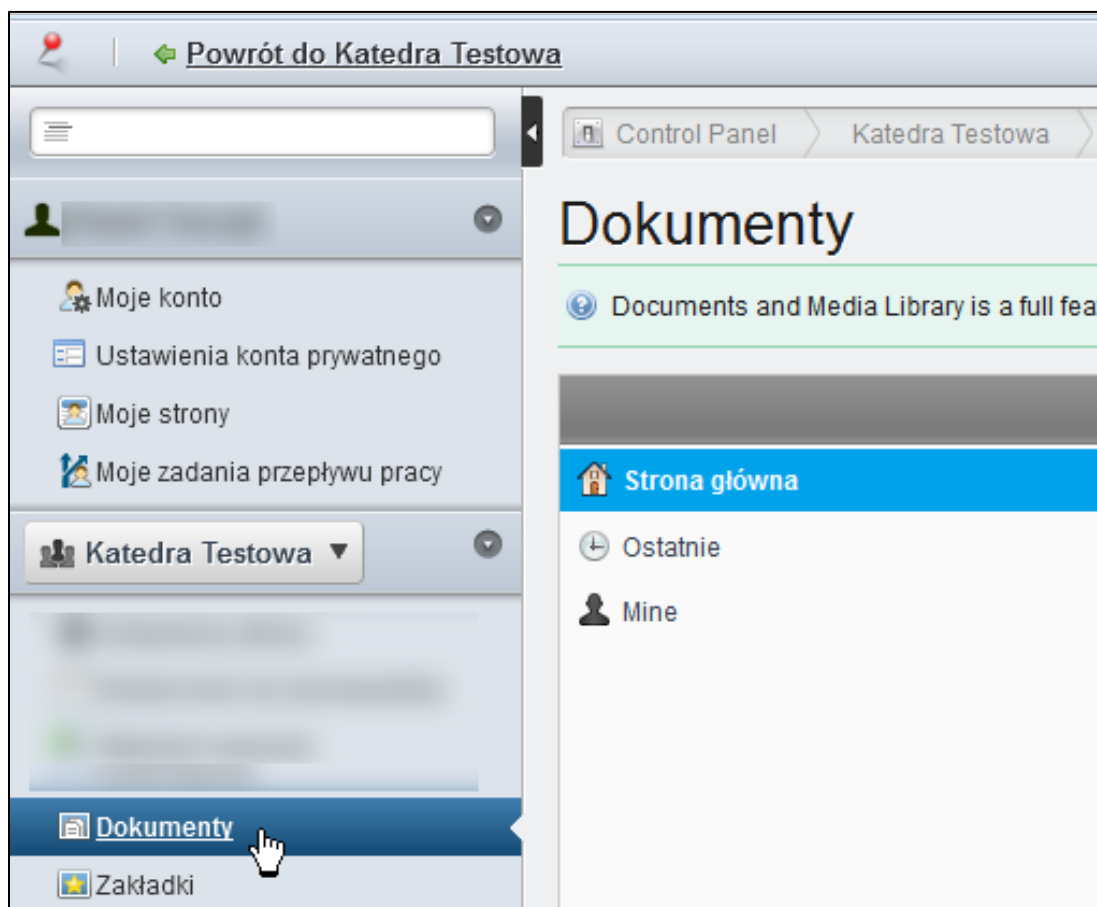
Powrót do Katedra Testowa

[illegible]

Moje konto

Ustawienia konta prywatnego

Moje strony

Moje zadania przepływu pracy

Katedra Testowa ▼

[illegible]

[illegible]

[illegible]

Dokumenty

Zakładki

Control Panel

Katedra Testowa

Dokumenty

Documents and Media Library is a full fea

Strona główna

Ostatnie

Mine